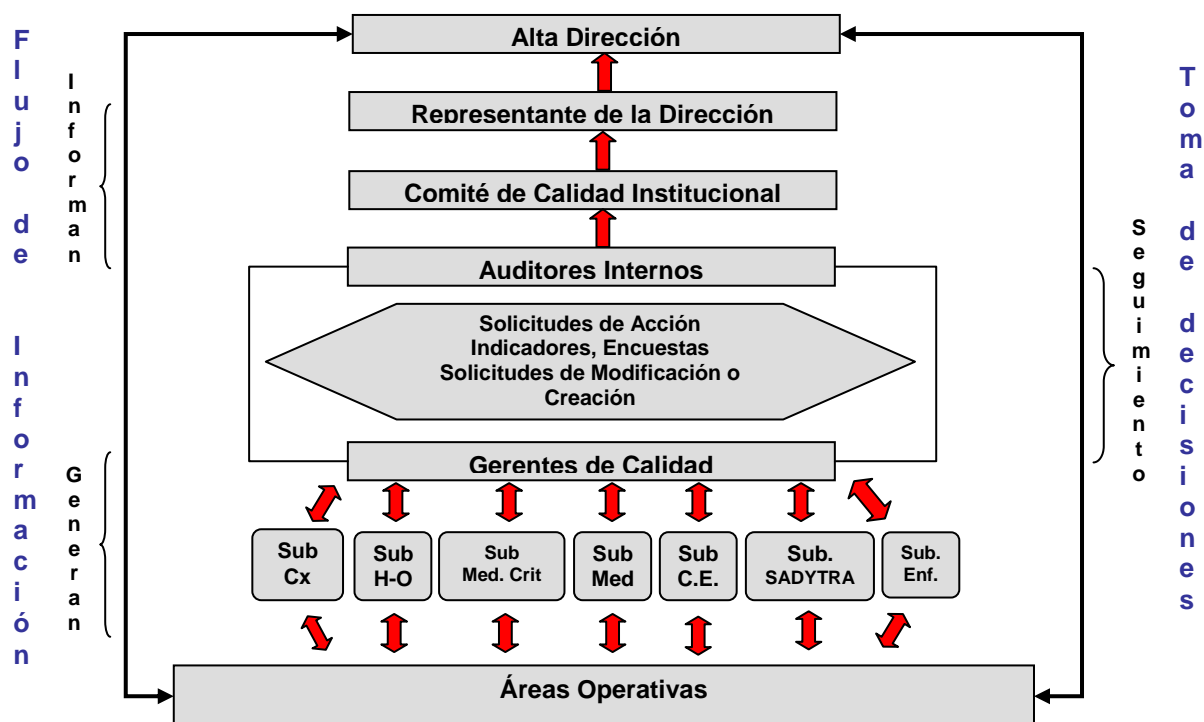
Flujo de Información

Informan

Generan

Alta Dirección

Representante de la Dirección

Comité de Calidad Institucional

Auditores Internos

Solicitudes de Acción
Indicadores, Encuestas
Solicitudes de Modificación o Creación

Gerentes de Calidad

Sub Cx

Sub H-O

Sub Med. Crit

Sub Med

Sub C.E.

Sub. SADYTRA

Sub. Enf.

Áreas Operativas

Seguimiento

Toma de decisiones